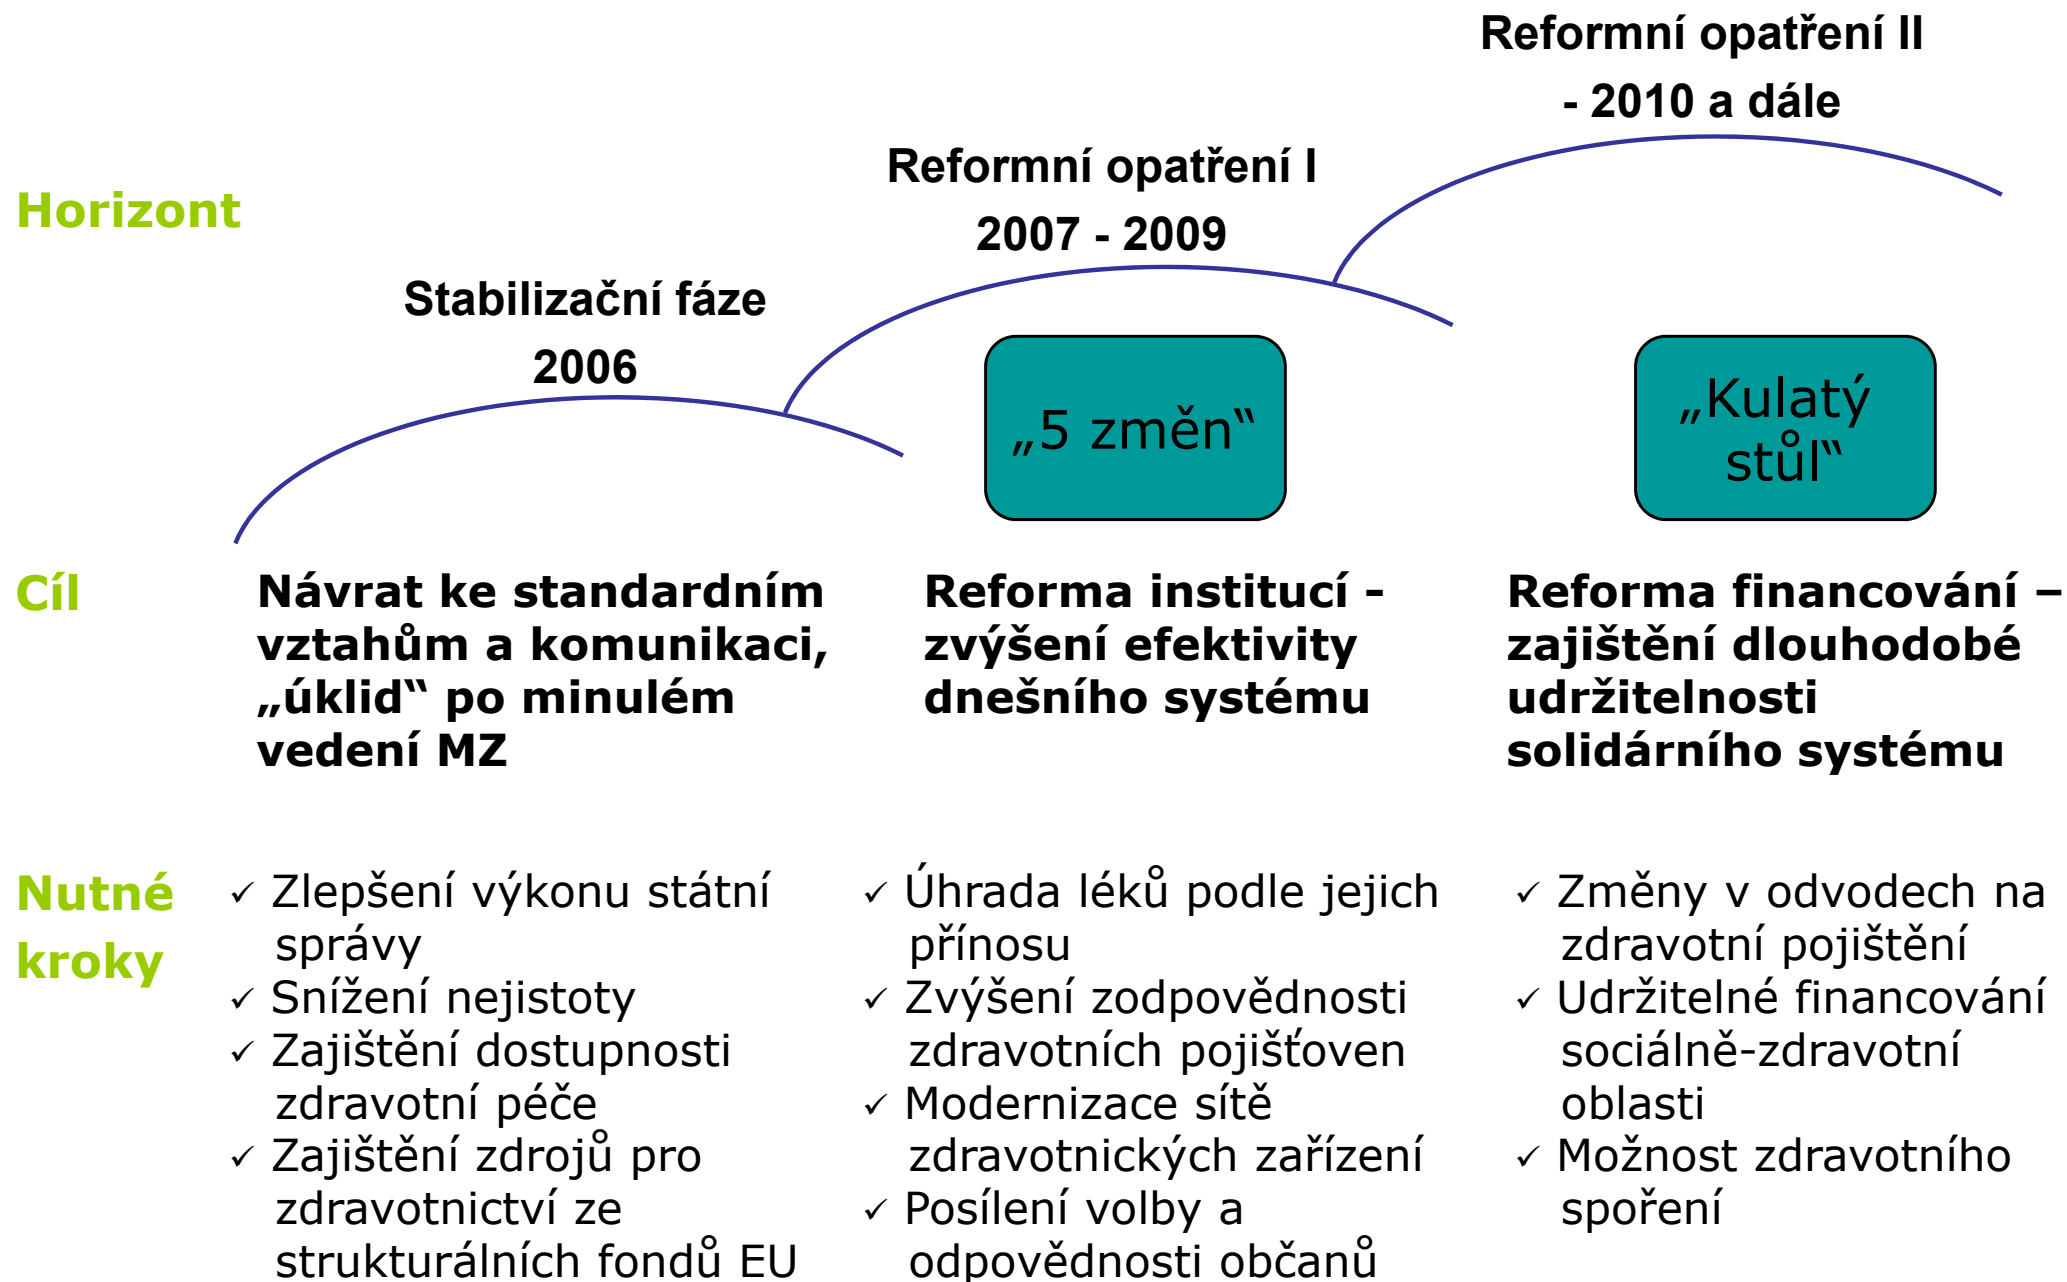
Reformní opatření II - 2010 a dále

Reformní opatření I 2007 - 2009

Horizont

Stabilizační fáze 2006

„5 změn“

„Kulatý stůl“

Cíl

Návrat ke standardním vztahům a komunikaci, „úklid“ po minulém vedení MZ

Reforma institucí - zvýšení efektivity dnešního systému

Reforma financování – zajištění dlouhodobé udržitelnosti solidárního systému

Nutné kroky

✓ Zlepšení výkonu státní správy
✓ Snížení nejistoty
✓ Zajištění dostupnosti zdravotní péče
✓ Zajištění zdrojů pro zdravotnictví ze strukturálních fondů EU

✓ Úhrada léků podle jejich přínosu
✓ Zvýšení zodpovědnosti zdravotních pojišťoven
✓ Modernizace sítě zdravotnických zařízení
✓ Posílení volby a odpovědnosti občanů

✓ Změny v odvodech na zdravotní pojištění
✓ Udržitelné financování sociálně-zdravotní oblasti
✓ Možnost zdravotního spoření